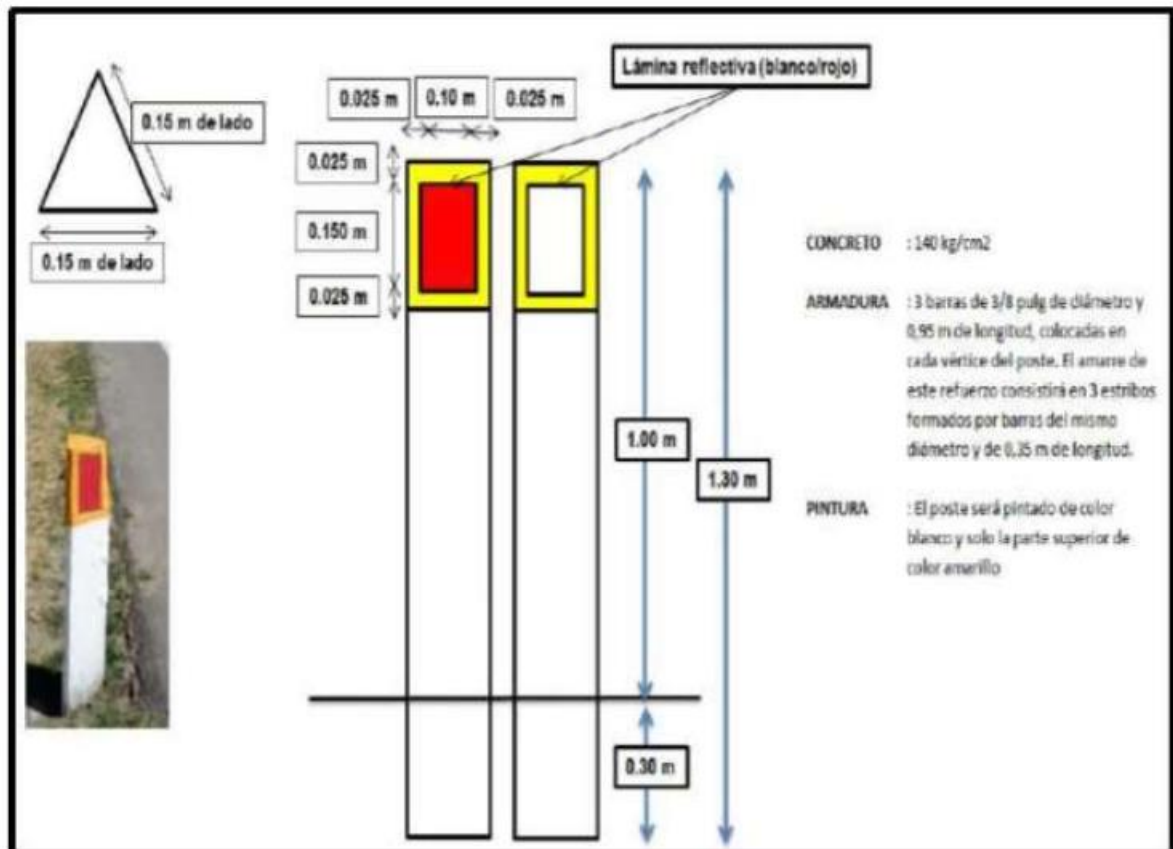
0.15 m de lado

0.15 m de lado

Lámina reflectiva (blanco/rojo)

0.025 m

0.10 m

0.025 m

0.025 m

0.150 m

0.025 m

1.00 m

1.30 m

0.30 m

CONCRETO : 140 kg/cm2

ARMADURA : 3 barras de 3/8 pulg de diámetro y 0,95 m de longitud, colocadas en cada vértice del poste. El amarre de este refuerzo consistirá en 3 estribos formados por barras del mismo diámetro y de 0,35 m de longitud.

PINTURA : El poste será pintado de color blanco y solo la parte superior de color amarillo